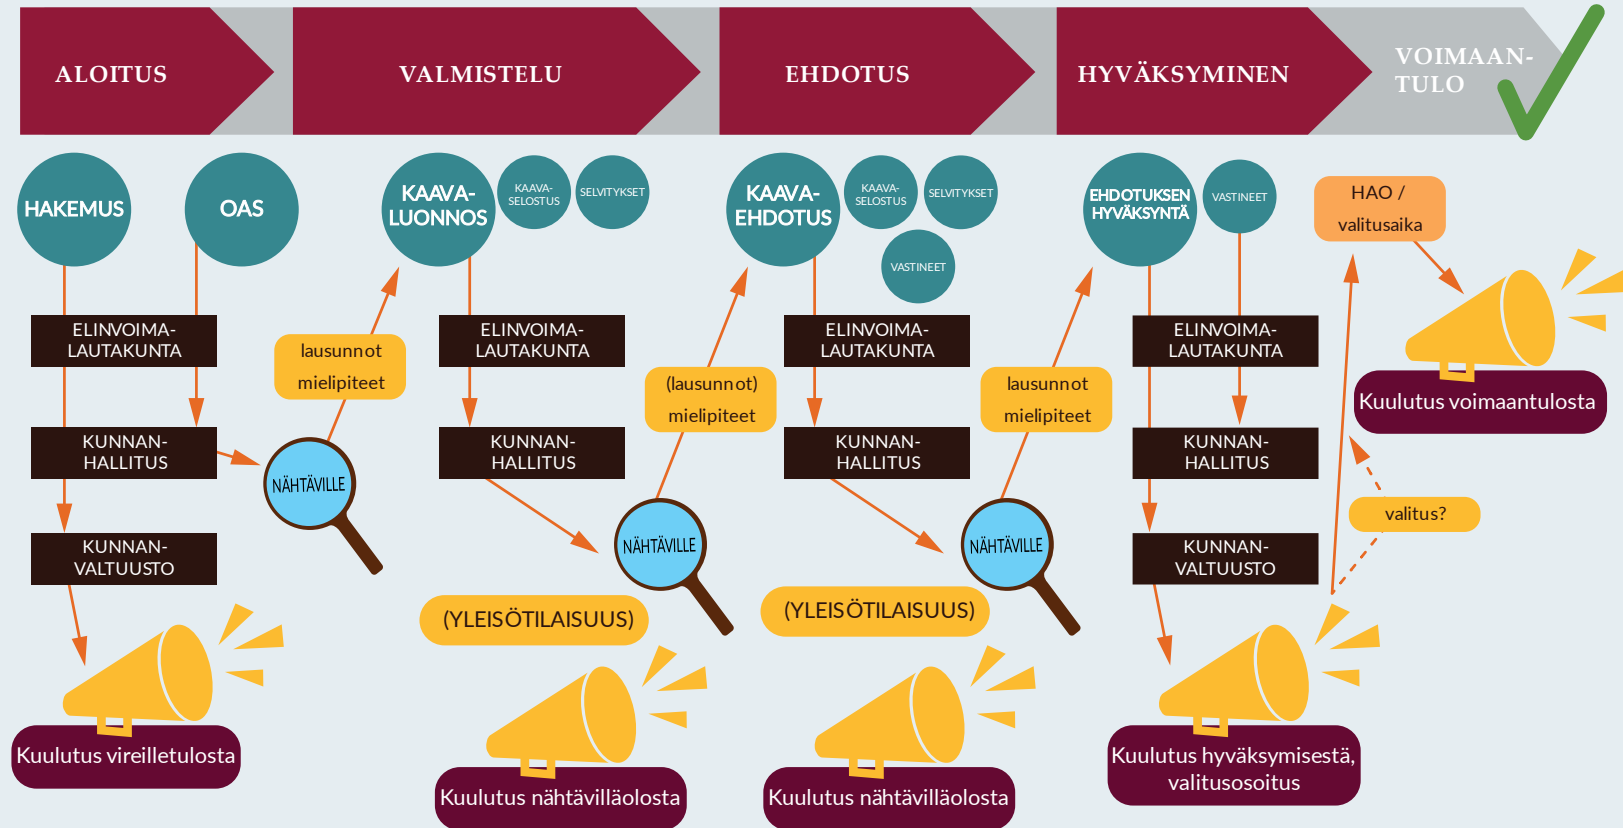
ALOITUS

VALMISTELU

EHDOTUS

HYVÄKSYMINEN

VOIMAANTULO

HAKEMUS

OAS

ELINVOIMALAUTAKUNTA

KUNNANHALLITUS

KUNNANVALTUUSTO

Kuulutus vireilletulosta

lausunnot mielipiteet

NÄHTÄVILLE

KAAVALUONNOS

KAAVASELOSTUS

SELVITYKSET

ELINVOIMALAUTAKUNTA

KUNNANHALLITUS

(lausunnot) mielipiteet

NÄHTÄVILLE

(YLEISÖTILAISUUS)

Kuulutus nähtävilläolosta

KAAVAEHDOTUS

KAAVASELOSTUS

SELVITYKSET

VASTINEET

ELINVOIMALAUTAKUNTA

KUNNANHALLITUS

lausunnot mielipiteet

NÄHTÄVILLE

(YLEISÖTILAISUUS)

Kuulutus nähtävilläolosta

EHDOTUKSEN HYVÄKSYNTÄ

VASTINEET

ELINVOIMALAUTAKUNTA

KUNNANHALLITUS

KUNNANVALTUUSTO

Kuulutus hyväksymisestä, valitusosoitus

HAO / valitusaika

valitus?

Kuulutus voimaantulosta